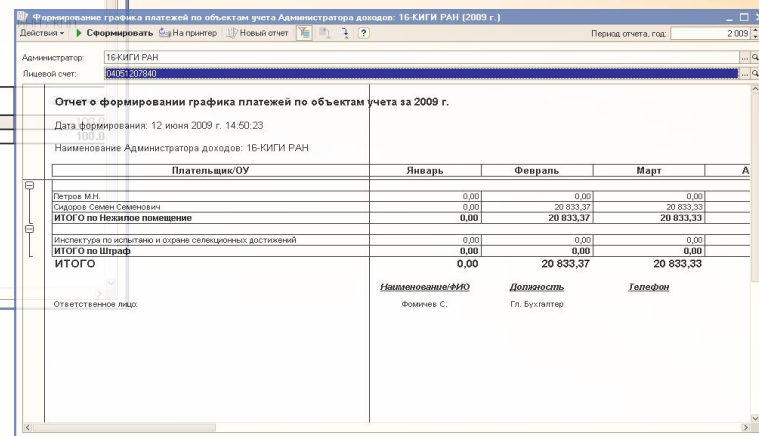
Формирование графика платежей по объектам учета Администратора доходов: 16-КИГИ РАН (2009 г.)

Действия ▸ Сформировать На принтер Новый отчет ?

Период отчета, год: 2 009

Администратор: 16-КИГИ РАН

Лицевой счет: 04051207840

Отчет о формировании графика платежей по объектам учета за 2009 г.

Дата формирования: 12 июня 2009 г. 14:50:23

Наименование Администратора доходов: 16-КИГИ РАН

| Плательщик/ОУ | Январь | Февраль | Март | А |
|---|---|---|---|---|
| Петров М.Н. | 0,00 | 0,00 | 0,00 | |
| Сидоров Семен Семенович | 0,00 | 20 833,37 | 20 833,33 | |
| ИТОГО по Нежилое помещение | 0,00 | 20 833,37 | 20 833,33 | |
| Инспектура по испытанию и охране селекционных достижений | 0,00 | 0,00 | 0,00 | |
| ИТОГО по Штраф | 0,00 | 0,00 | 0,00 | |
| ИТОГО | 0,00 | 20 833,37 | 20 833,33 | |

| | Наименование/ФИО | Должность | Телефон |
|---|---|---|---|
| Ответственное лицо: | Фомичев С. | Гл. Бухгалтер | |